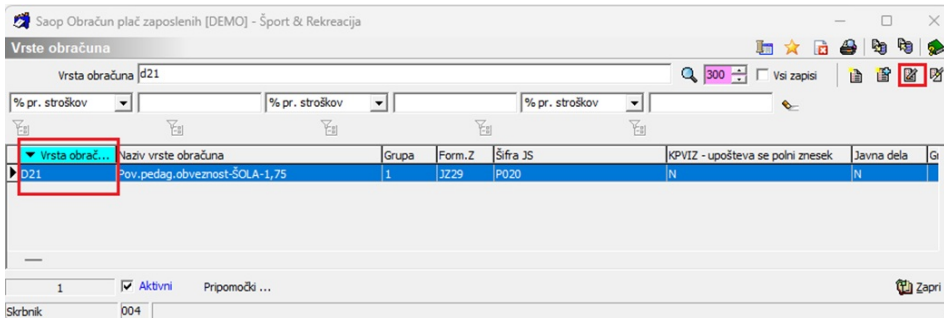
Saop Obračun plač zaposlenih [DEMO] - Šport & Rekreacija

Vrste obračuna

Vrsta obračuna d21

300 Vsi zapisi

% pr. stroškov

% pr. stroškov

% pr. stroškov

| Vrsta obrač... | Naziv vrste obračuna | Grupa | Form.Z | Šifra JS | KPVIZ - upošteva se polni znesek | Javna dela | Gr |
|---|---|---|---|---|---|---|---|
| D21 | Pov.pedag.obveznost-ŠOLA-1,75 | 1 | JZ29 | P020 | N | N | |

1 Aktivni Pripomočki ...

Zapri

Skrbnik 004